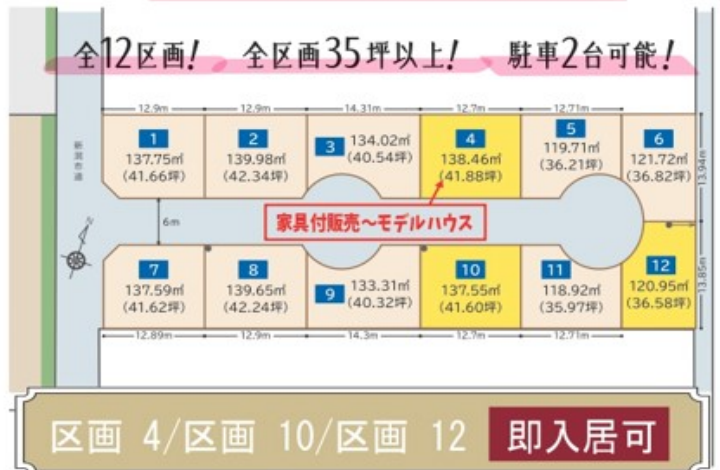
全12区画! 全区画35坪以上! 駐車2台可能!

12.9m 12.9m 14.31m 12.7m 12.71m

新潟市道

1
137.75㎡
(41.66坪)

2
139.98㎡
(42.34坪)

3
134.02㎡
(40.54坪)

4
138.46㎡
(41.88坪)

5
119.71㎡
(36.21坪)

6
121.72㎡
(36.82坪)

13.94m

6m

家具付販売~モデルハウス

7
137.59㎡
(41.62坪)

8
139.65㎡
(42.24坪)

9
133.31㎡
(40.32坪)

10
137.55㎡
(41.60坪)

11
118.92㎡
(35.97坪)

12
120.95㎡
(36.58坪)

13.85m

12.89m 12.9m 14.3m 12.7m 12.71m

区画 4/区画 10/区画 12 即入居可